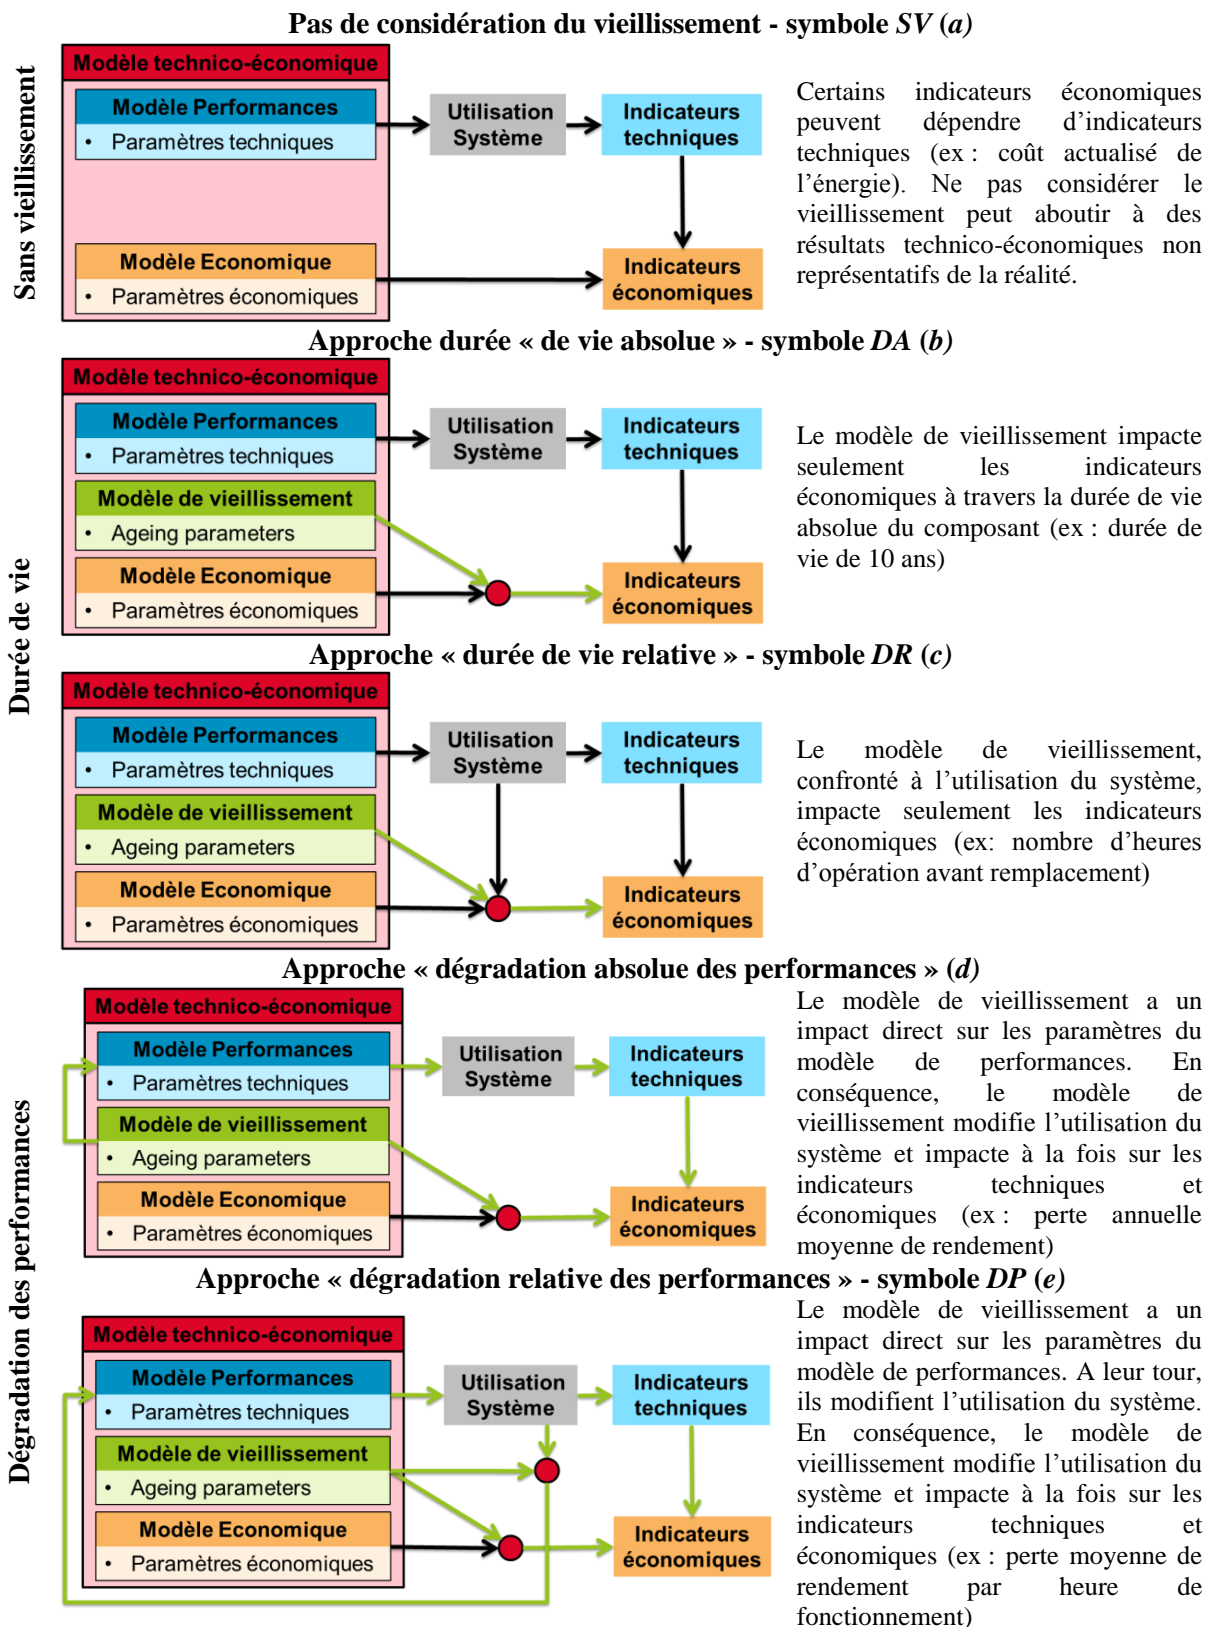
Sans vieillissement

Pas de considération du vieillissement - symbole *SV* (*a*)

Modèle technico-économique

Modèle Performances
• Paramètres techniques

Modèle Economique
• Paramètres économiques

Utilisation Système

Indicateurs techniques

Indicateurs économiques

Certains indicateurs économiques peuvent dépendre d'indicateurs techniques (ex : coût actualisé de l'énergie). Ne pas considérer le vieillissement peut aboutir à des résultats technico-économiques non représentatifs de la réalité.

Durée de vie

Approche durée « de vie absolue » - symbole *DA* (*b*)

Modèle technico-économique

Modèle Performances
• Paramètres techniques

Modèle de vieillissement
• Ageing parameters

Modèle Economique
• Paramètres économiques

Utilisation Système

Indicateurs techniques

Indicateurs économiques

Le modèle de vieillissement impacte seulement les indicateurs économiques à travers la durée de vie absolue du composant (ex : durée de vie de 10 ans)

Approche « durée de vie relative » - symbole *DR* (*c*)

Modèle technico-économique

Modèle Performances
• Paramètres techniques

Modèle de vieillissement
• Ageing parameters

Modèle Economique
• Paramètres économiques

Utilisation Système

Indicateurs techniques

Indicateurs économiques

Le modèle de vieillissement, confronté à l'utilisation du système, impacte seulement les indicateurs économiques (ex: nombre d'heures d'opération avant remplacement)

Dégradation des performances

Approche « dégradation absolue des performances » (*d*)

Modèle technico-économique

Modèle Performances
• Paramètres techniques

Modèle de vieillissement
• Ageing parameters

Modèle Economique
• Paramètres économiques

Utilisation Système

Indicateurs techniques

Indicateurs économiques

Le modèle de vieillissement a un impact direct sur les paramètres du modèle de performances. En conséquence, le modèle de vieillissement modifie l'utilisation du système et impacte à la fois sur les indicateurs techniques et économiques (ex : perte annuelle moyenne de rendement)

Approche « dégradation relative des performances » - symbole *DP* (*e*)

Modèle technico-économique

Modèle Performances
• Paramètres techniques

Modèle de vieillissement
• Ageing parameters

Modèle Economique
• Paramètres économiques

Utilisation Système

Indicateurs techniques

Indicateurs économiques

Le modèle de vieillissement a un impact direct sur les paramètres du modèle de performances. A leur tour, ils modifient l'utilisation du système. En conséquence, le modèle de vieillissement modifie l'utilisation du système et impacte à la fois sur les indicateurs techniques et économiques (ex : perte moyenne de rendement par heure de fonctionnement)